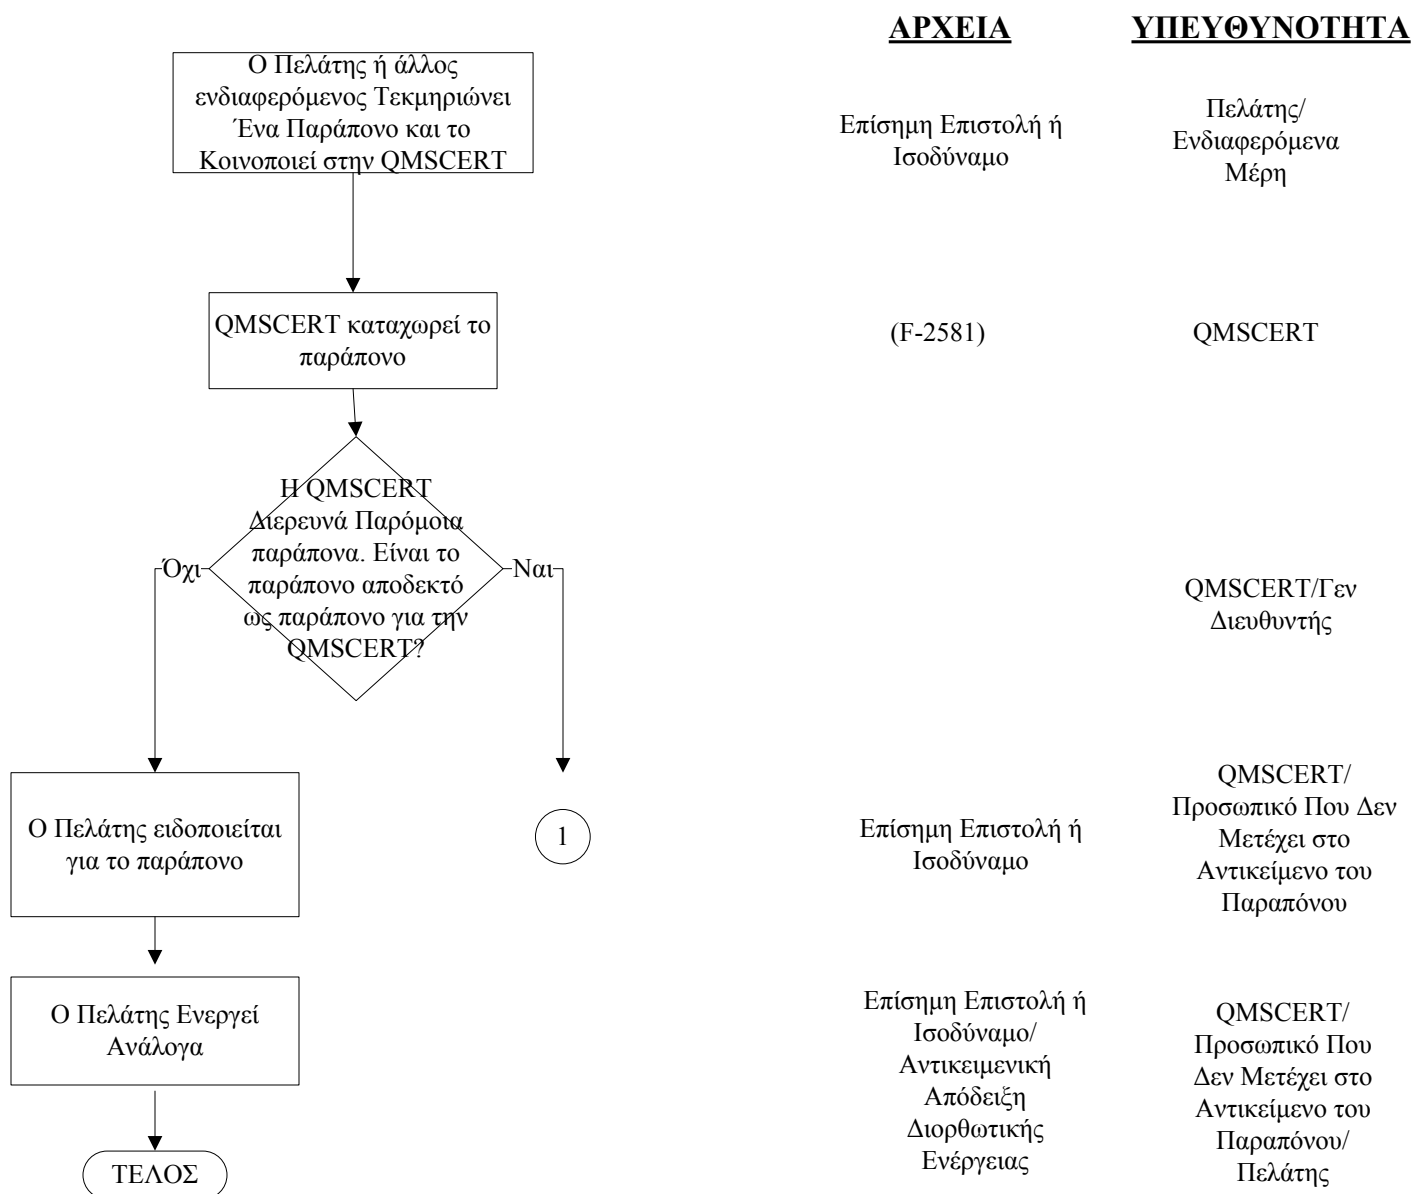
ΑΡΧΕΙΑ

ΥΠΕΥΘΥΝΟΤΗΤΑ

Ο Πελάτης ή άλλος ενδιαφερόμενος Τεκμηριώνει Ένα Παράπονο και το Κοινοποιεί στην QMSCERT

Επίσημη Επιστολή ή Ισοδύναμο

Πελάτης/ Ενδιαφερόμενα Μέρη

QMSCERT καταχωρεί το παράπονο

(F-2581)

QMSCERT

Η QMSCERT Διερευνά Παρόμοια παράπονα. Είναι το παράπονο αποδεκτό ως παράπονο για την QMSCERT?

Όχι

Ναι

QMSCERT/Γεν Διευθυντής

Ο Πελάτης ειδοποιείται για το παράπονο

1

Επίσημη Επιστολή ή Ισοδύναμο

QMSCERT/ Προσωπικό Που Δεν Μετέχει στο Αντικείμενο του Παραπόνου

Ο Πελάτης Ενεργεί Ανάλογα

Επίσημη Επιστολή ή Ισοδύναμο/ Αντικειμενική Απόδειξη Διορθωτικής Ενέργειας

QMSCERT/ Προσωπικό Που Δεν Μετέχει στο Αντικείμενο του Παραπόνου/ Πελάτης

ΤΕΛΟΣ